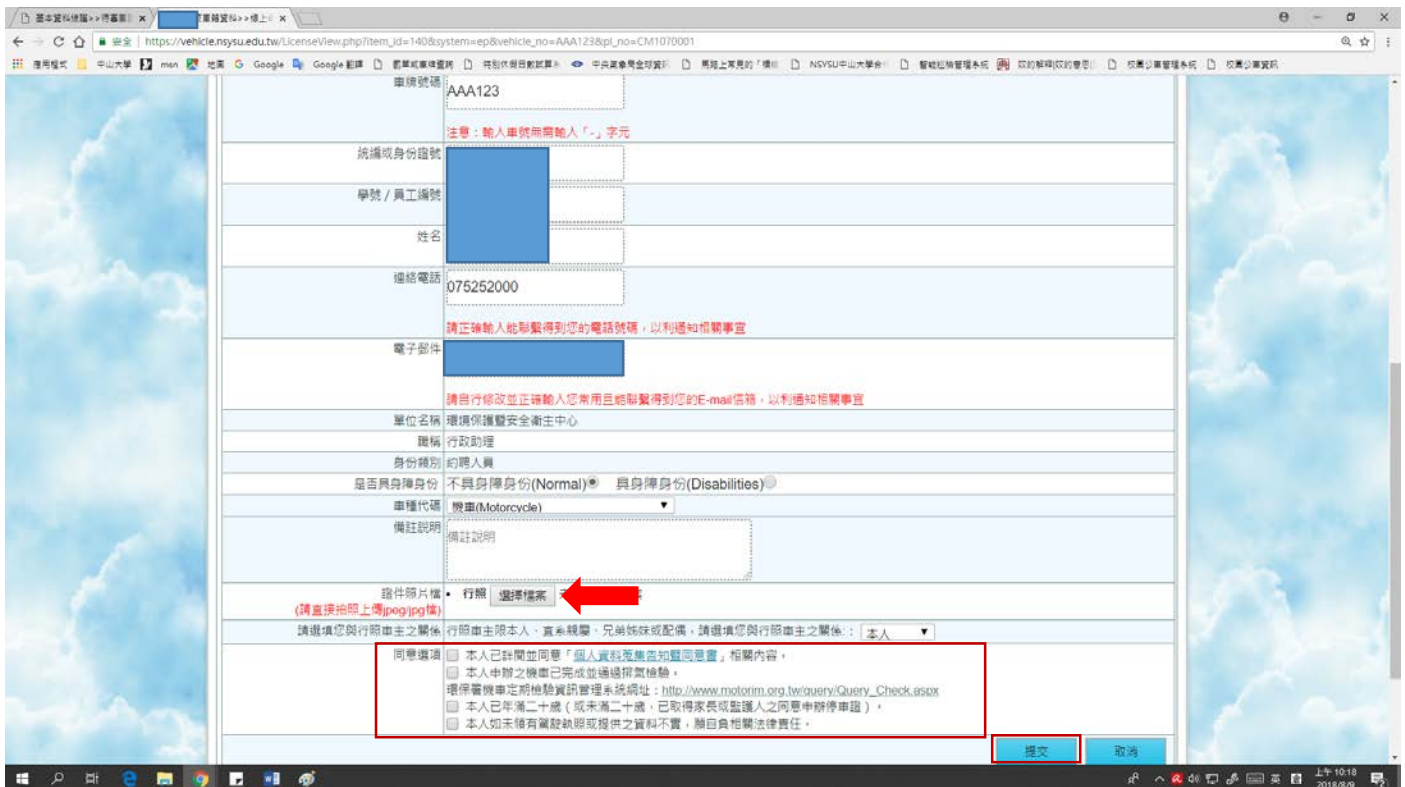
基本資料維護>>待審車 ×   車籍資料>>線上 ×

← → C ⓘ 安全 | https://vehicle.nsysu.edu.tw/LicenseView.php?item_id=140&system=ep&vehicle_no=AAA123&pl_no=CM1070001

應用程式 中山大學 msn 地圖 Google Google 翻譯 教職員車棲查詢 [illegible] 中央氣象局全球資訊 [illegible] NSYSU中山大學 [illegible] 智能巡檢管理系統 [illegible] 校園少車管理系統 校園少車資訊

車牌號碼 AAA123
注意：輸入車號無需輸入「-」字元

統編或身份證號

學號 / 員工編號

姓名

連絡電話 075252000
請正確輸入能聯繫得到您的電話號碼，以利通知相關事宜

電子郵件
請自行修改並正確輸入您常用且能聯繫得到您的E-mail信箱，以利通知相關事宜

單位名稱 環境保護暨安全衛生中心
職稱 行政助理
身份類別 約聘人員
是否具身障身份 不具身障身份(Normal) 具身障身份(Disabilities)
車種代碼 機車(Motorcycle)
備註說明 備註說明

證件照片檔 (請直接拍照上傳jpeg/jpg檔) • 行照 選擇檔案

請選填您與行照車主之關係 行照車主限本人、直系親屬、兄弟姊妹或配偶，請選填您與行照車主之關係： 本人

同意選項 本人已詳閱並同意「個人資料蒐集告知暨同意書」相關內容。
本人申辦之機車已完成並通過排氣檢驗。
環保署機車定期檢驗資訊管理系統網址：http://www.motorim.org.tw/query/Query_Check.aspx
本人已年滿二十歲（或未滿二十歲，已取得家長或監護人之同意申辦停車證）。
本人如未領有駕駛執照或提供之資料不實，願自負相關法律責任。

提交 取消

上午 10:18 2018/8/9